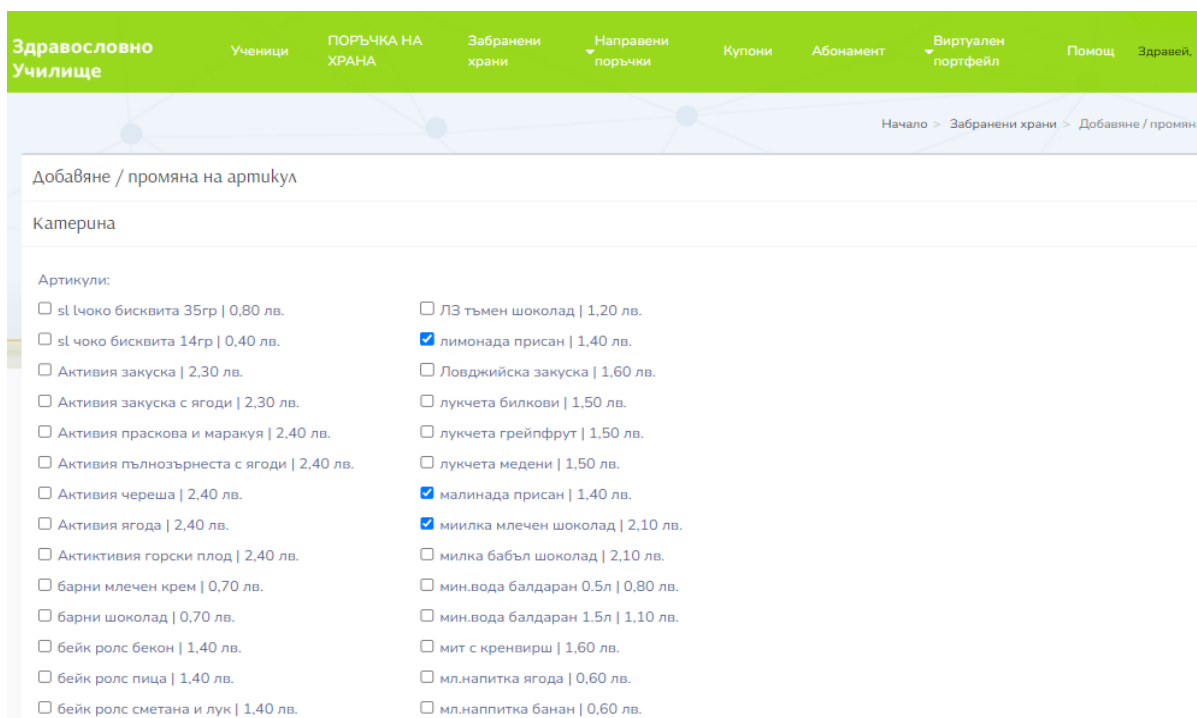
Здравословно Училище

Ученици | ПОРЪЧКА НА ХРАНА | Забранени храни | Направени поръчки | Купони | Абонамент | Виртуален портфейл | Помощ | Здравей,

Начало > Забранени храни > Добавяне / промян

Добавяне / промяна на артикул

Катерина

Артикули:

☐ sl lчоко бисквита 35гр | 0,80 лв.
☐ sl чоко бисквита 14гр | 0,40 лв.
☐ Активия закуска | 2,30 лв.
☐ Активия закуска с ягоди | 2,30 лв.
☐ Активия праскова и маракуя | 2,40 лв.
☐ Активия пълнозърнеста с ягоди | 2,40 лв.
☐ Активия череша | 2,40 лв.
☐ Активия ягода | 2,40 лв.
☐ Активтивия горски плод | 2,40 лв.
☐ барни млечен крем | 0,70 лв.
☐ барни шоколад | 0,70 лв.
☐ бейк ролс бекон | 1,40 лв.
☐ бейк ролс пица | 1,40 лв.
☐ бейк ролс сметана и лук | 1,40 лв.

☐ ЛЗ тъмен шоколад | 1,20 лв.
☑ лимонада присан | 1,40 лв.
☐ Ловджийска закуска | 1,60 лв.
☐ лукчета билкови | 1,50 лв.
☐ лукчета грейпфрут | 1,50 лв.
☐ лукчета медени | 1,50 лв.
☑ малинада присан | 1,40 лв.
☑ миилка млечен шоколад | 2,10 лв.
☐ милка бабъл шоколад | 2,10 лв.
☐ мин.вода балдаран 0.5л | 0,80 лв.
☐ мин.вода балдаран 1.5л | 1,10 лв.
☐ мит с кренвирш | 1,60 лв.
☐ мл.напитка ягода | 0,60 лв.
☐ мл.наппитка банан | 0,60 лв.